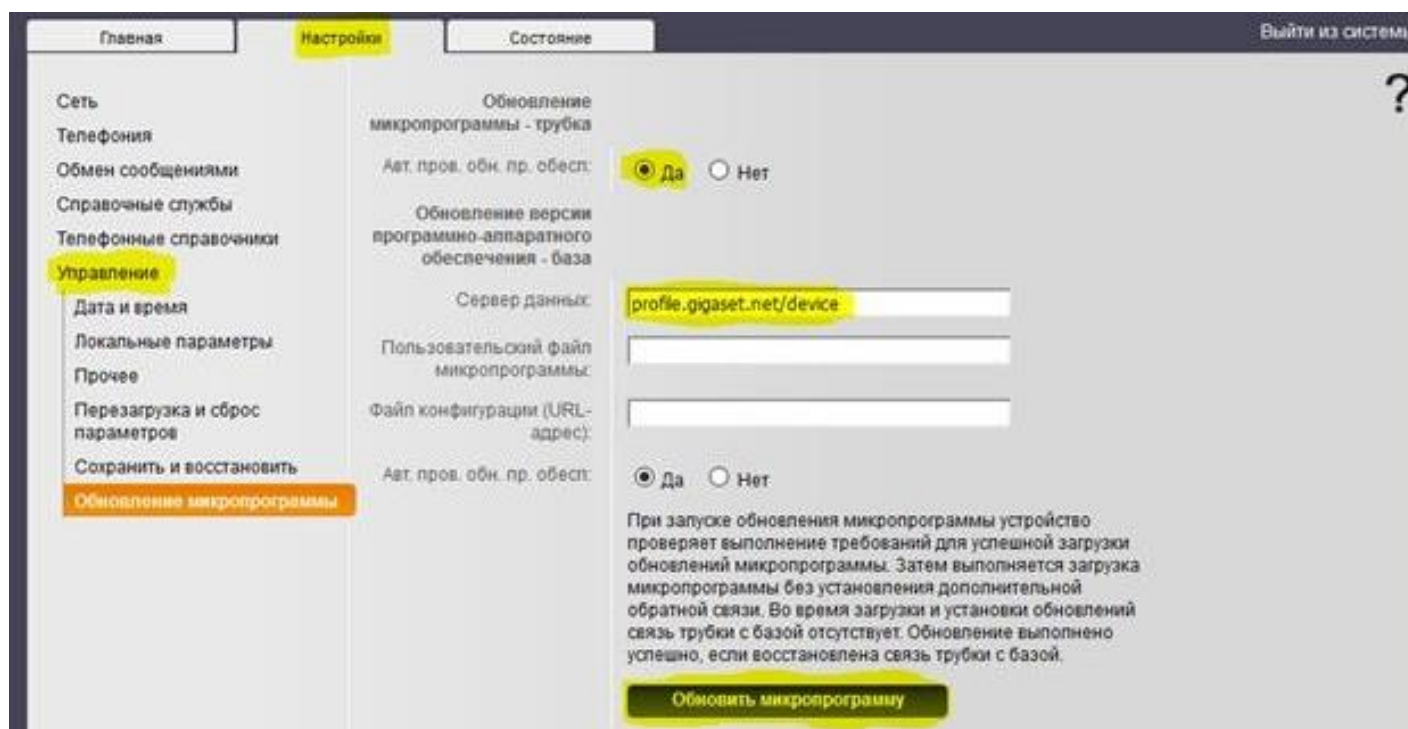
Главная Настройки Состояние

Выйти из системы

?

Сеть
Телефония
Обмен сообщениями
Справочные службы
Телефонные справочники
Управление
Дата и время
Локальные параметры
Прочее
Перезагрузка и сброс параметров
Сохранить и восстановить
Обновление микропрограммы

Обновление микропрограммы - трубка

Авт. пров. обн. пр. обесп: Да Нет

Обновление версии программно-аппаратного обеспечения - база

Сервер данных: profile.gigaset.net/device

Пользовательский файл микропрограммы:

Файл конфигурации (URL-адрес):

Авт. пров. обн. пр. обесп: Да Нет

При запуске обновления микропрограммы устройство проверяет выполнение требований для успешной загрузки обновлений микропрограммы. Затем выполняется загрузка микропрограммы без установления дополнительной обратной связи. Во время загрузки и установки обновлений связь трубки с базой отсутствует. Обновление выполнено успешно, если восстановлена связь трубки с базой.

Обновить микропрограмму